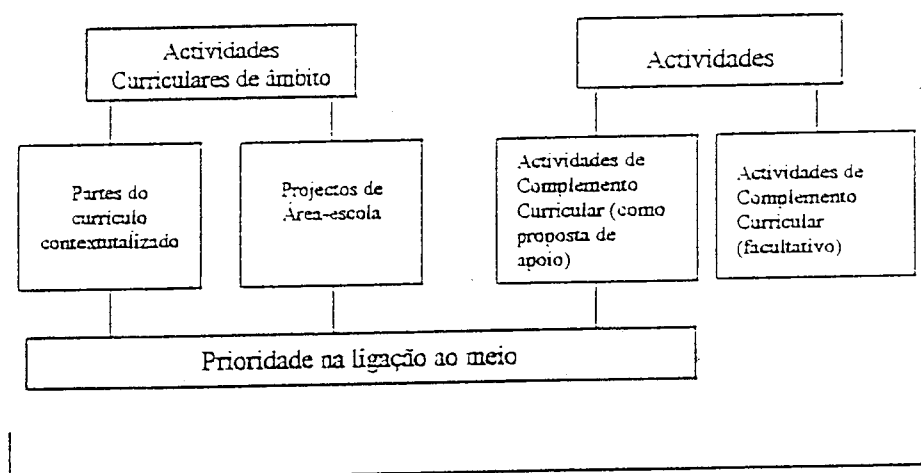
Actividades Curriculares de âmbito

Actividades

Partes do currículo contextualizado

Projectos de Área-escola

Actividades de Complemento Curricular (como proposta de apoio)

Actividades de Complemento Curricular (facultativo)

Prioridade na ligação ao meio